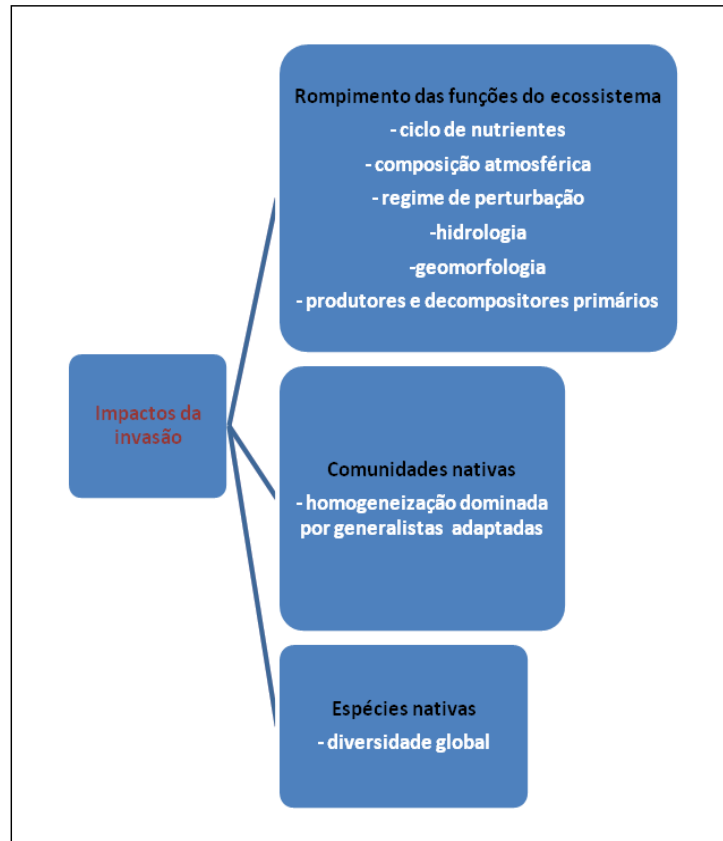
Impactos da invasão

Rompimento das funções do ecossistema
- ciclo de nutrientes
- composição atmosférica
- regime de perturbação
-hidrologia
-geomorfologia
- produtores e decompositores primários

Comunidades nativas
- homogeneização dominada por generalistas adaptadas

Espécies nativas
- diversidade global